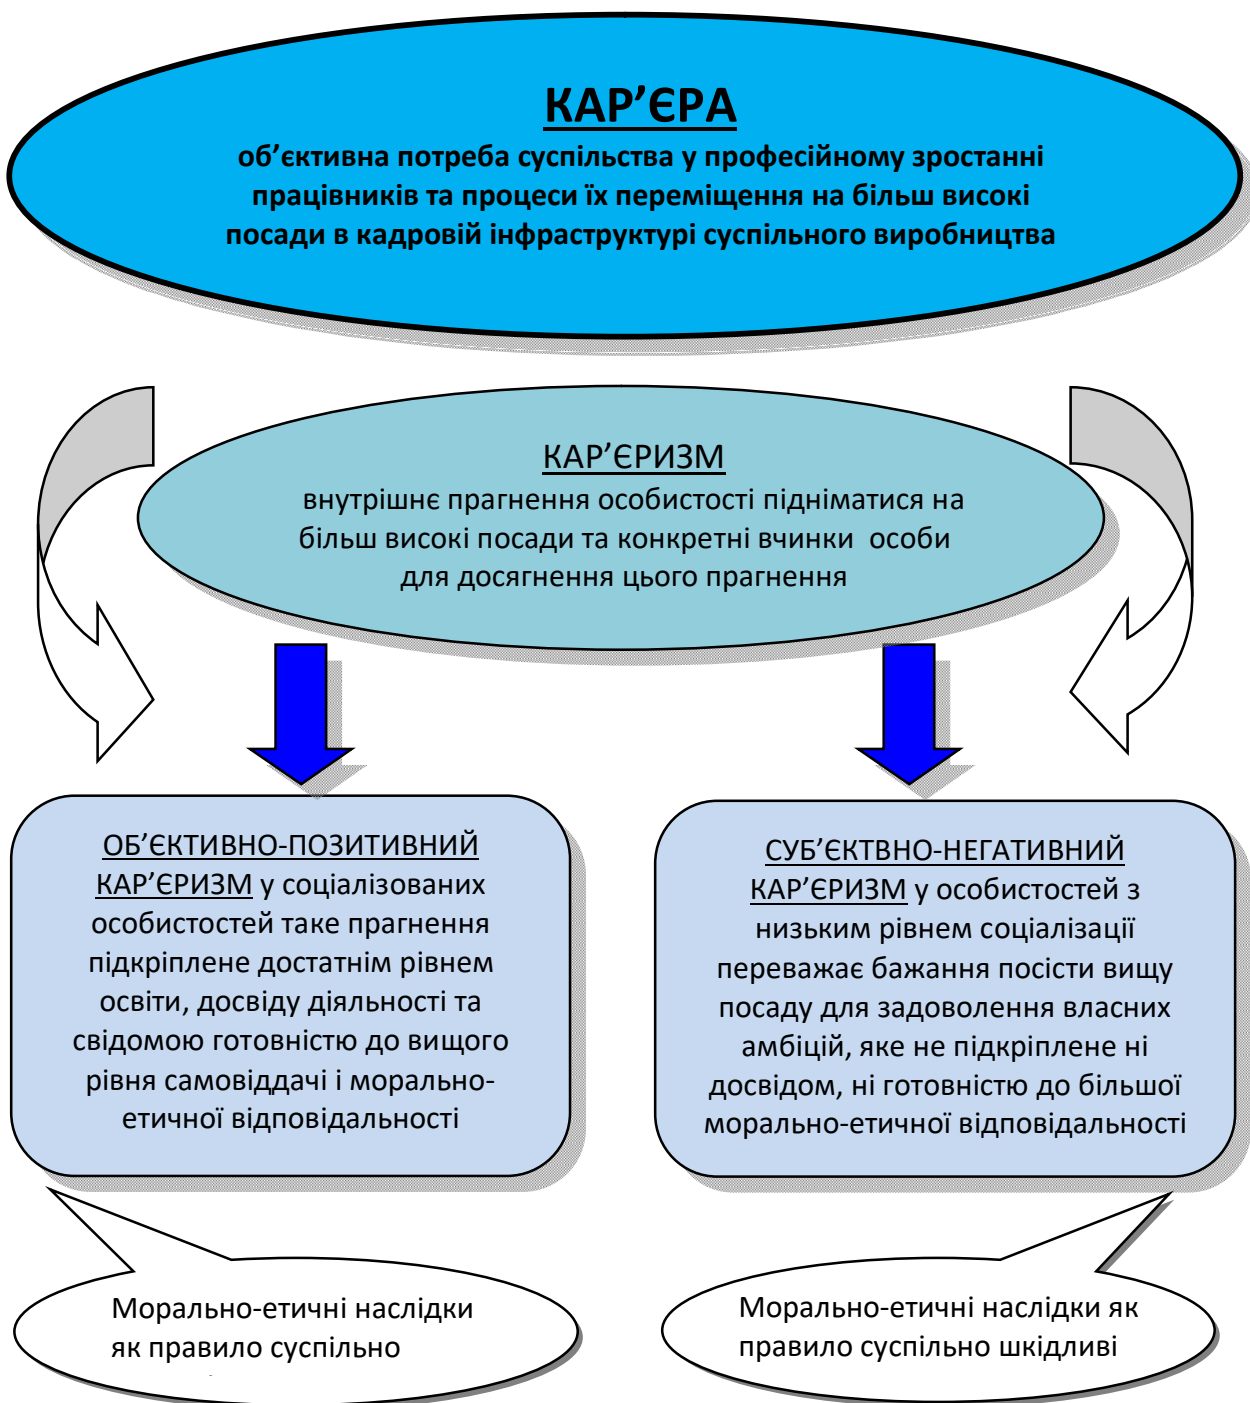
КАР'ЄРА
об'єктивна потреба суспільства у професійному зростанні працівників та процеси їх переміщення на більш високі посади в кадровій інфраструктурі суспільного виробництва

КАР'ЄРИЗМ
внутрішнє прагнення особистості підніматися на більш високі посади та конкретні вчинки особи для досягнення цього прагнення

ОБ'ЄКТИВНО-ПОЗИТИВНИЙ КАР'ЄРИЗМ у соціалізованих особистостей таке прагнення підкріплене достатнім рівнем освіти, досвіду діяльності та свідомою готовністю до вищого рівня самовіддачі і морально-етичної відповідальності

СУБ'ЄКТВНО-НЕГАТИВНИЙ КАР'ЄРИЗМ у особистостей з низьким рівнем соціалізації переважає бажання посісти вищу посаду для задоволення власних амбіцій, яке не підкріплене ні досвідом, ні готовністю до більшої морально-етичної відповідальності

Морально-етичні наслідки як правило суспільно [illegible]

Морально-етичні наслідки як правило суспільно шкідливі